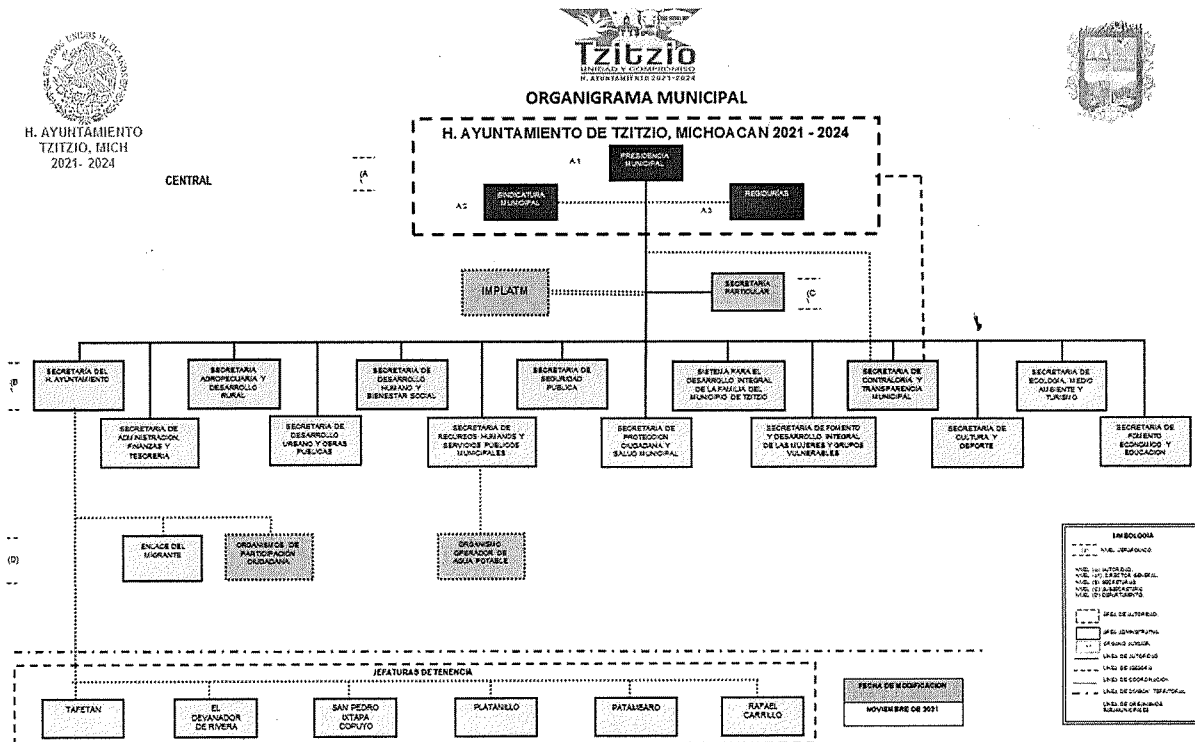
Tzitzio
UNIDAD Y COMPROMISO
H. AYUNTAMIENTO 2021-2024

ORGANIGRAMA MUNICIPAL

H. AYUNTAMIENTO TZITZIO, MICH 2021- 2024

CENTRAL

H. AYUNTAMIENTO DE TZITZIO, MICHOACAN 2021 - 2024

(A

A1
PRESIDENCIA MUNICIPAL

A2
SINDICATURA MUNICIPAL

A3
REGIDURÍAS

IMPLATM

SECRETARÍA PARTICULAR

(C

(B

SECRETARÍA DEL H. AYUNTAMIENTO

SECRETARÍA DE ADMINISTRACIÓN, FINANZAS Y TESORERÍA

SECRETARÍA AGROPECUARIA Y DESARROLLO RURAL

SECRETARÍA DE DESARROLLO URBANO Y OBRAS PÚBLICAS

SECRETARÍA DE DESARROLLO HUMANO Y BIENESTAR SOCIAL

SECRETARÍA DE RECURSOS HUMANOS Y SERVICIOS PÚBLICOS MUNICIPALES

SECRETARÍA DE SEGURIDAD PÚBLICA

SECRETARÍA DE PROTECCIÓN CIUDADANA Y SALUD MUNICIPAL

SISTEMA PARA EL DESARROLLO INTEGRAL DE LA FAMILIA DEL MUNICIPIO DE TZITZIO

SECRETARÍA DE FOMENTO Y DESARROLLO INTEGRAL DE LAS MUJERES Y GRUPOS VULNERABLES

SECRETARÍA DE CONTRALORÍA Y TRANSPARENCIA MUNICIPAL

SECRETARÍA DE CULTURA Y DEPORTE

SECRETARÍA DE ECOLOGÍA, MEDIO AMBIENTE Y TURISMO

SECRETARÍA DE FOMENTO ECONÓMICO Y EDUCACIÓN

(D)

ENLACE DEL MIGRANTE

ORGANISMO DE PARTICIPACIÓN CIUDADANA

ORGANISMO OPERADOR DE AGUA POTABLE

SIMBOLOGÍA
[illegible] NIVEL JERÁRQUICO
NIVEL (A) AUTORIDAD
NIVEL (B) DIRECCIÓN GENERAL
NIVEL (C) SECRETARÍAS
NIVEL (D) SUBSECRETARÍAS
NIVEL (E) DEPARTAMENTOS
NIVEL DE AUTORIDAD
NIVEL ADMINISTRATIVO
ÓRGANO AUXILIAR
LÍNEA DE AUTORIDAD
LÍNEA DE ASESORÍA
LÍNEA DE COORDINACIÓN
LÍNEA DE DIVISIÓN TERRITORIAL
LÍNEA DE ORGANISMOS PARAMUNICIPALES

JEFATURAS DE TENENCIA

TAFETAN

EL DEVANADOR DE RIVERA

SAN PEDRO IXTAPA COPUYO

PLATANILLO

PATAMBARO

RAFAEL CARRILLO

FECHA DE MODIFICACIÓN
NOVIEMBRE DE 2021